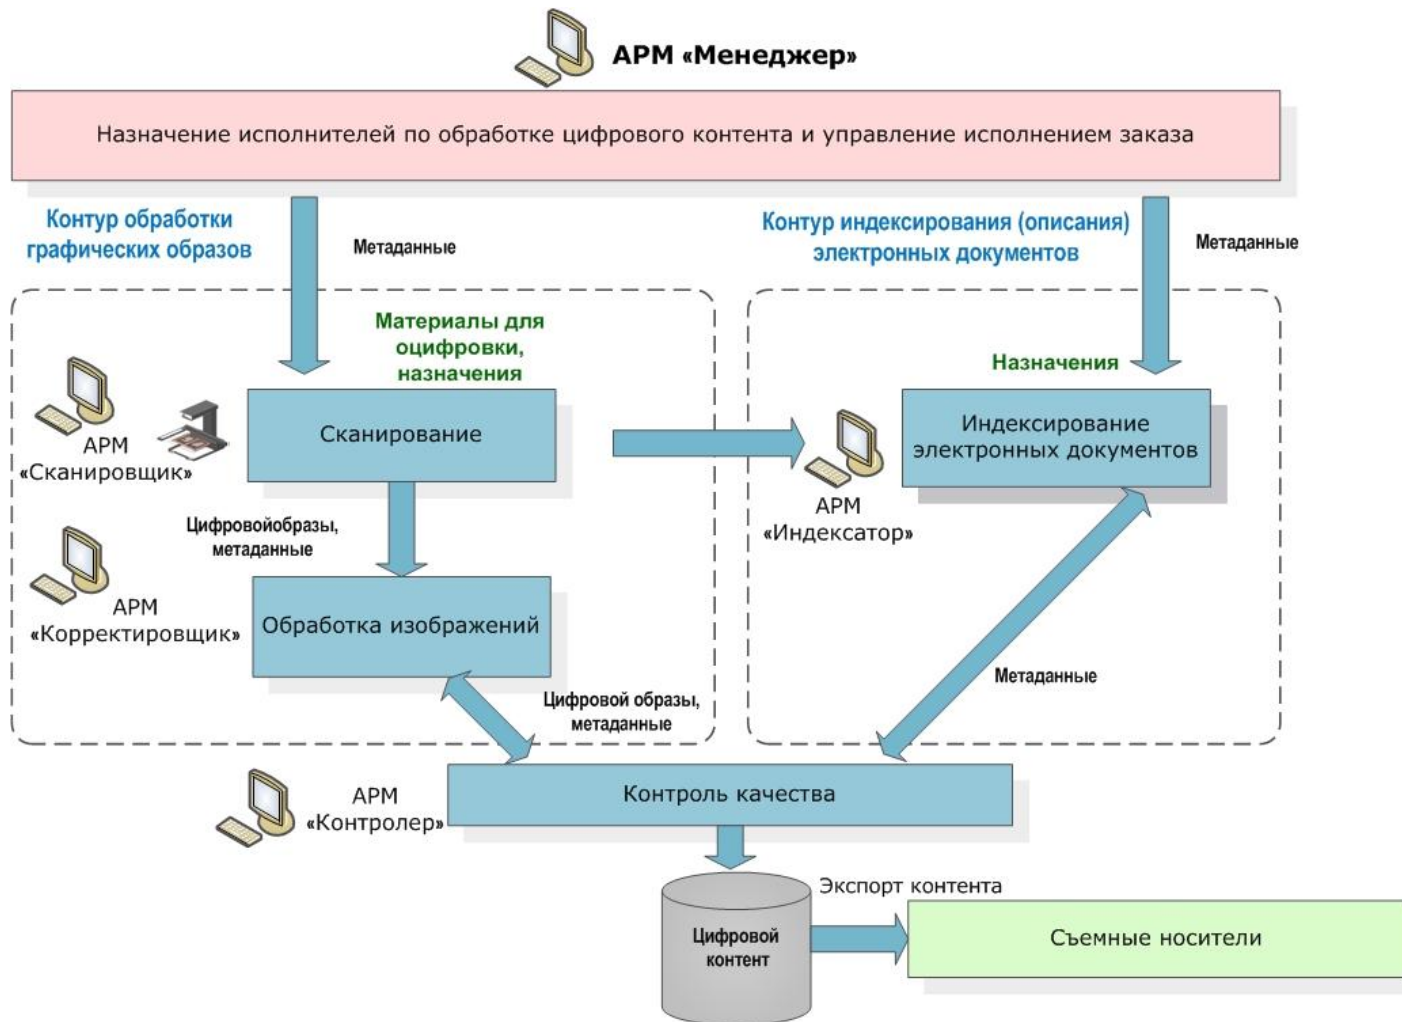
АРМ «Менеджер»

Назначение исполнителей по обработке цифрового контента и управление исполнением заказа

Контур обработки графических образов

Метаданные

Контур индексирования (описания) электронных документов

Метаданные

Материалы для оцифровки, назначения

Назначения

АРМ «Сканировщик»

Сканирование

АРМ «Индексатор»

Индексирование электронных документов

Цифровойобразы, метаданные

АРМ «Корректировщик»

Обработка изображений

Метаданные

Цифровой образы, метаданные

АРМ «Контролер»

Контроль качества

Экспорт контента

Цифровой контент

Съемные носители